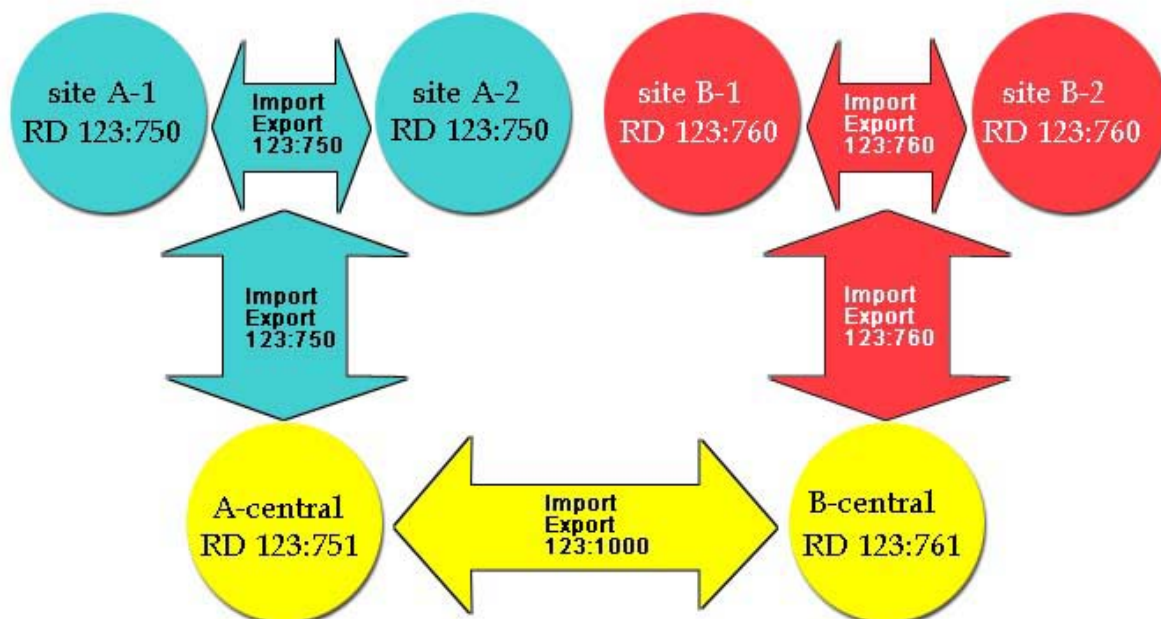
site A-1
RD 123:750

Import
Export
123:750

site A-2
RD 123:750

site B-1
RD 123:760

Import
Export
123:760

site B-2
RD 123:760

Import
Export
123:750

Import
Export
123:760

A-central
RD 123:751

Import
Export
123:1000

B-central
RD 123:761